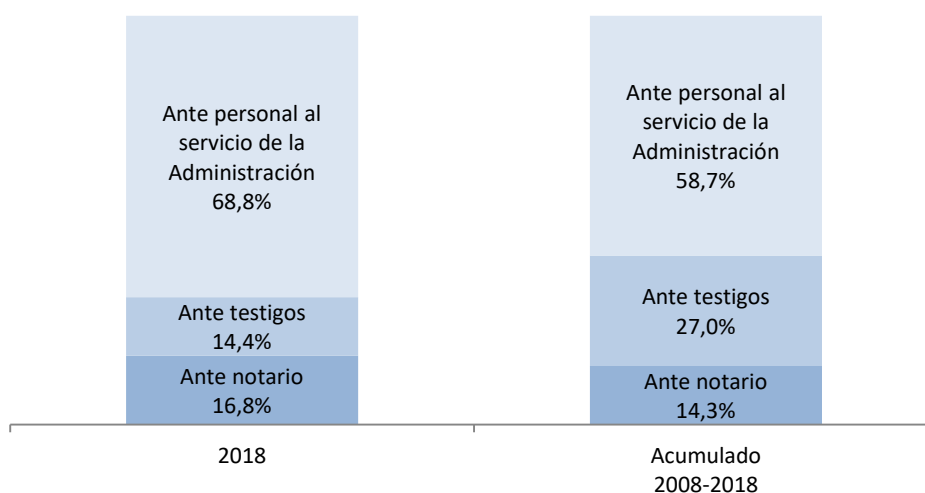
Ante personal al servicio de la Administración
68,8%

Ante testigos
14,4%

Ante notario
16,8%

Ante personal al servicio de la Administración
58,7%

Ante testigos
27,0%

Ante notario
14,3%

2018

Acumulado
2008-2018